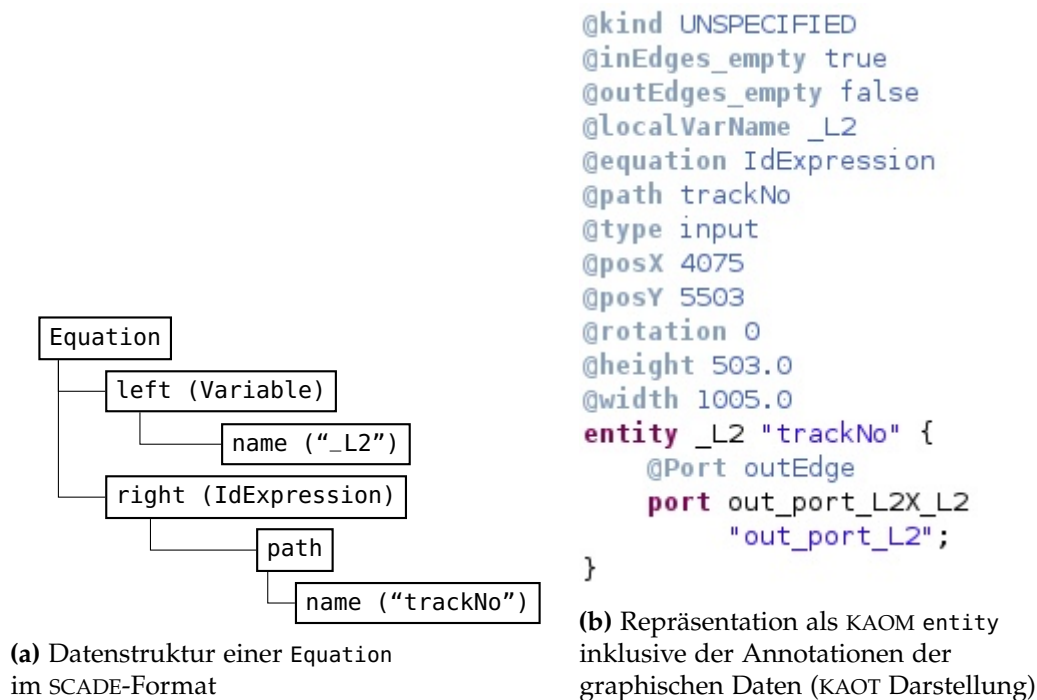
Equation
left (Variable)
name ("_L2")
right (IdExpression)
path
name ("trackNo")

(a) Datenstruktur einer Equation im SCADE-Format

@kind UNSPECIFIED
@inEdges_empty true
@outEdges_empty false
@localVarName _L2
@equation IdExpression
@path trackNo
@type input
@posX 4075
@posY 5503
@rotation 0
@height 503.0
@width 1005.0
entity _L2 "trackNo" {
    @Port outEdge
    port out_port_L2X_L2
        "out_port_L2";
}

(b) Repräsentation als KAOM entity inklusive der Annotationen der graphischen Daten (KAOT Darstellung)